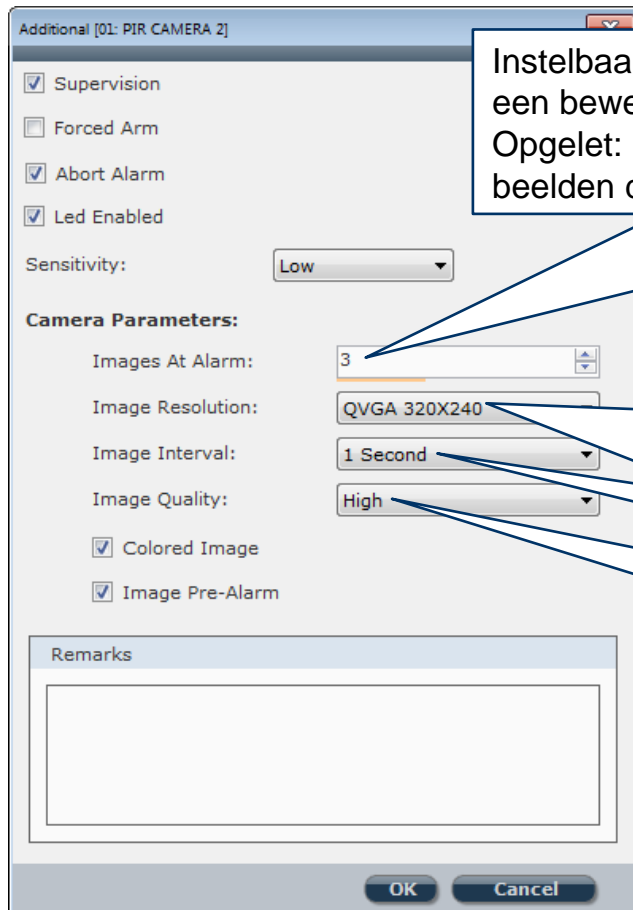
Additional [01: PIR CAMERA 2]

Instelbaa
een bewe
Opgelet:
beelden c

Supervision

Forced Arm

Abort Alarm

Led Enabled

Sensitivity: Low

Camera Parameters:

Images At Alarm: 3

Image Resolution: QVGA 320X240

Image Interval: 1 Second

Image Quality: High

Colored Image

Image Pre-Alarm

Remarks

OK Cancel